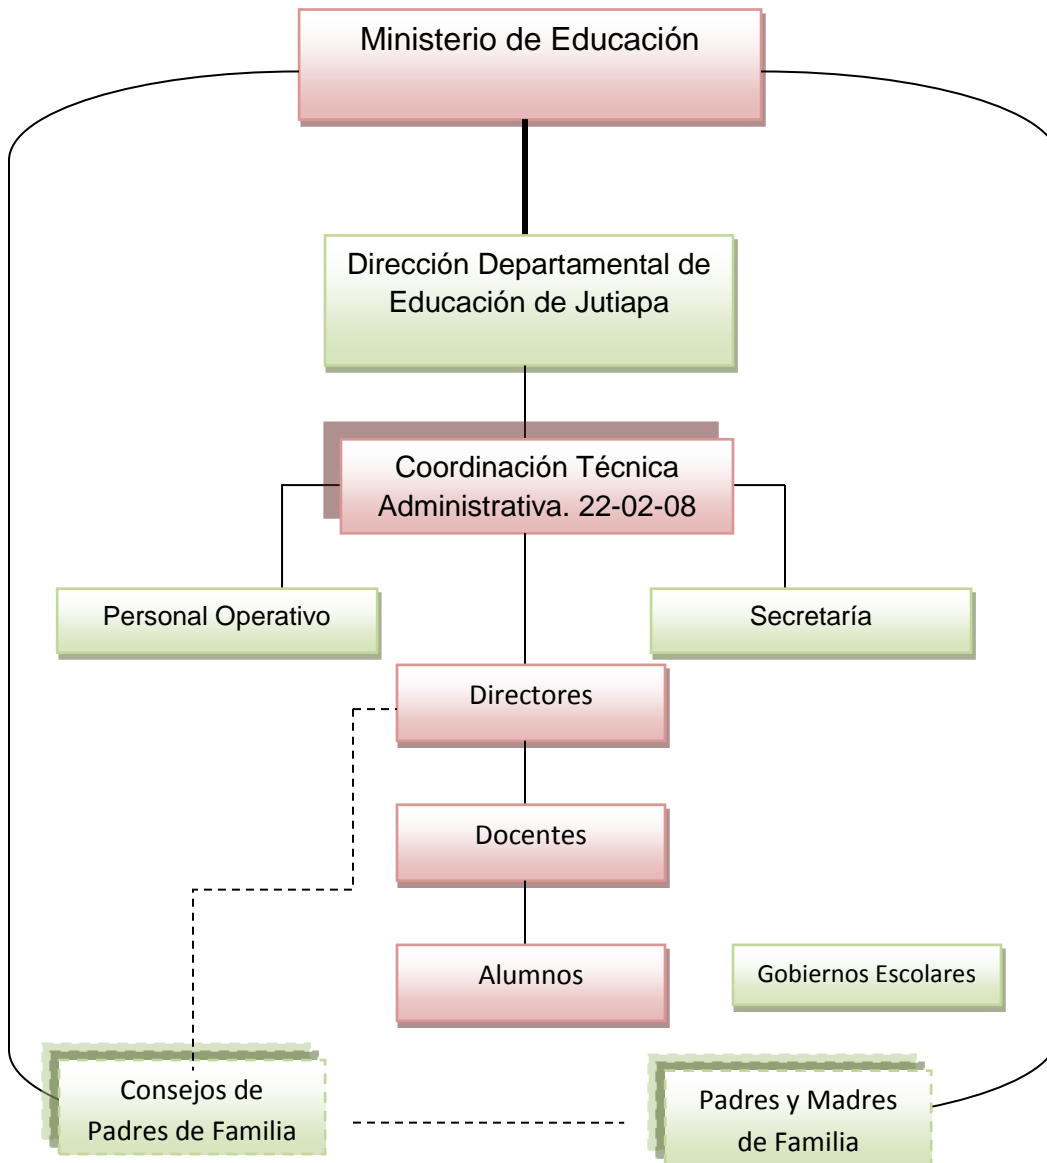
Ministerio de Educación

Dirección Departamental de Educación de Jutiapa

Coordinación Técnica Administrativa. 22-02-08

Personal Operativo

Secretaría

Directores

Docentes

Alumnos

Gobiernos Escolares

Consejos de Padres de Familia

Padres y Madres de Familia